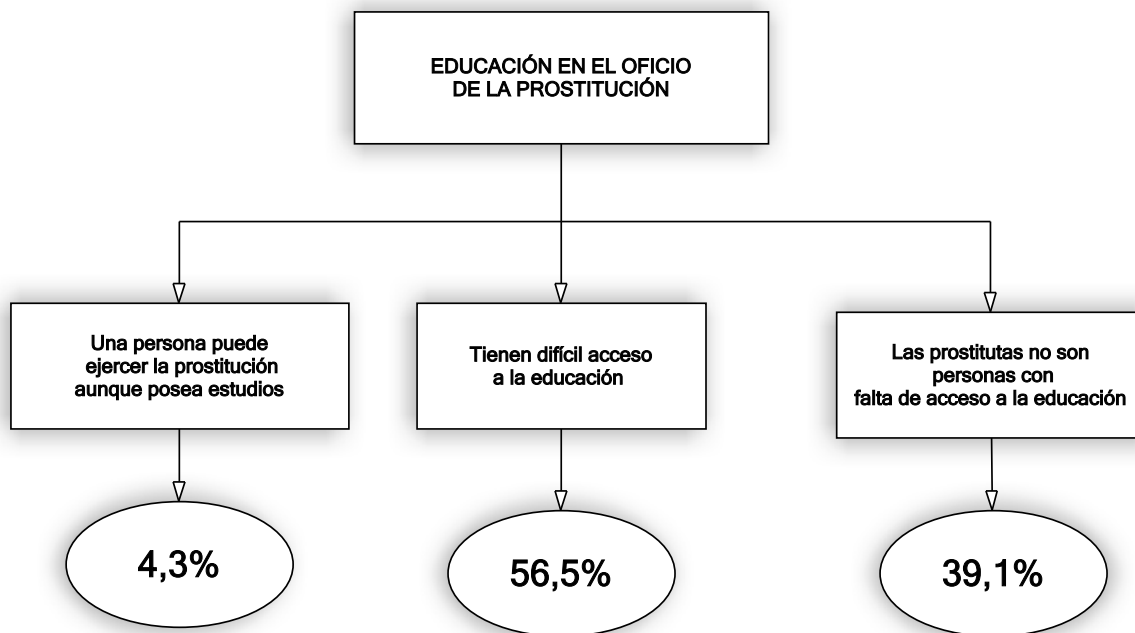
EDUCACIÓN EN EL OFICIO DE LA PROSTITUCIÓN

Una persona puede ejercer la prostitución aunque posea estudios

4,3%

Tienen difícil acceso a la educación

56,5%

Las prostitutas no son personas con falta de acceso a la educación

39,1%